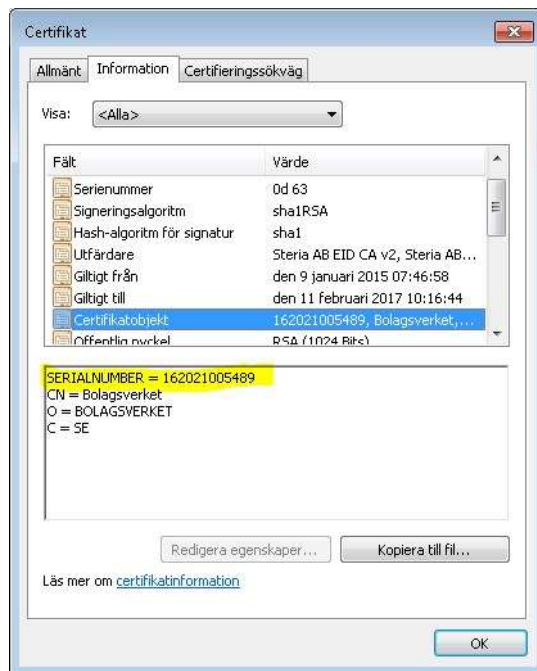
Certifikat

Allmänt | Information | Certifieringssökväg

Visa: <Alla>

| Fält | Värde |
|---|---|
| Serienummer | 0d 63 |
| Signeringsalgoritm | sha1RSA |
| Hash-algoritm för signatur | sha1 |
| Utfärdare | Steria AB EID CA v2, Steria AB... |
| Giltigt från | den 9 januari 2015 07:46:58 |
| Giltigt till | den 11 februari 2017 10:16:44 |
| Certifikatobjekt | 162021005489, Bolagsverket,... |
| Offentlig nyckel | RSA (1024 Bits) |

SERIALNUMBER = 162021005489
CN = Bolagsverket
O = BOLAGSVERKET
C = SE

Redigera egenskaper... | Kopiera till fil...

Läs mer om certifikatinformation

OK